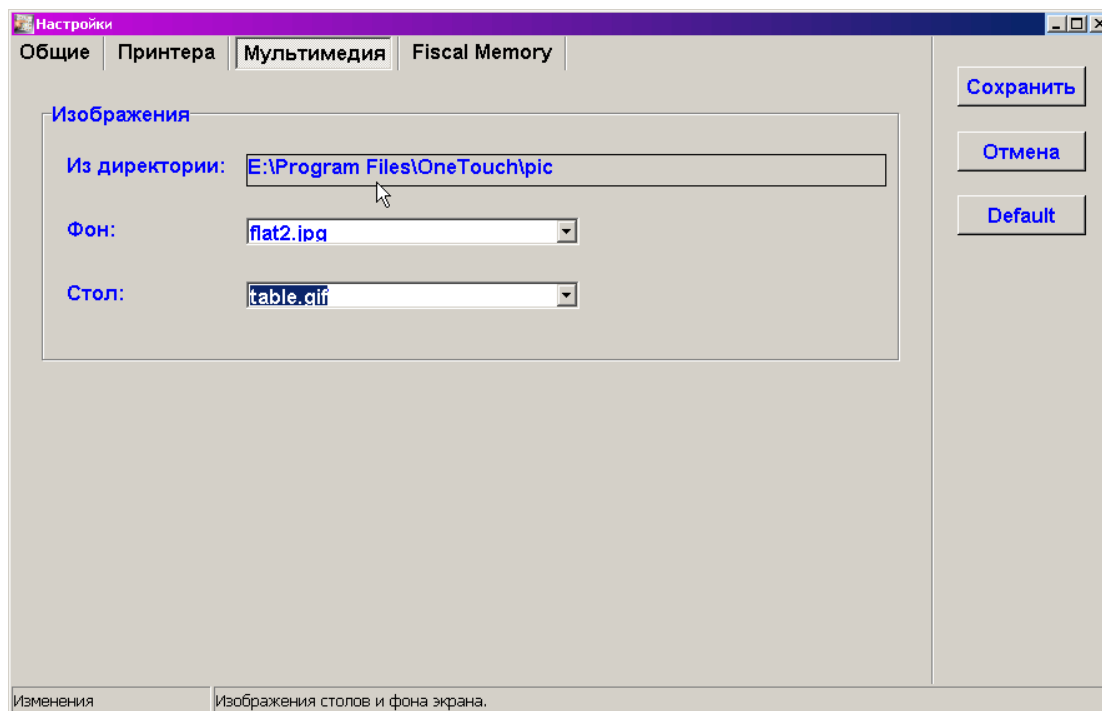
Настройки

Общие | Принтера | Мультимедия | Fiscal Memory

Изображения

Из директории: E:\Program Files\OneTouch\pic

Фон: flat2.jpg

Стол: table.gif

Сохранить

Отмена

Default

Изменения | Изображения столов и фона экрана.